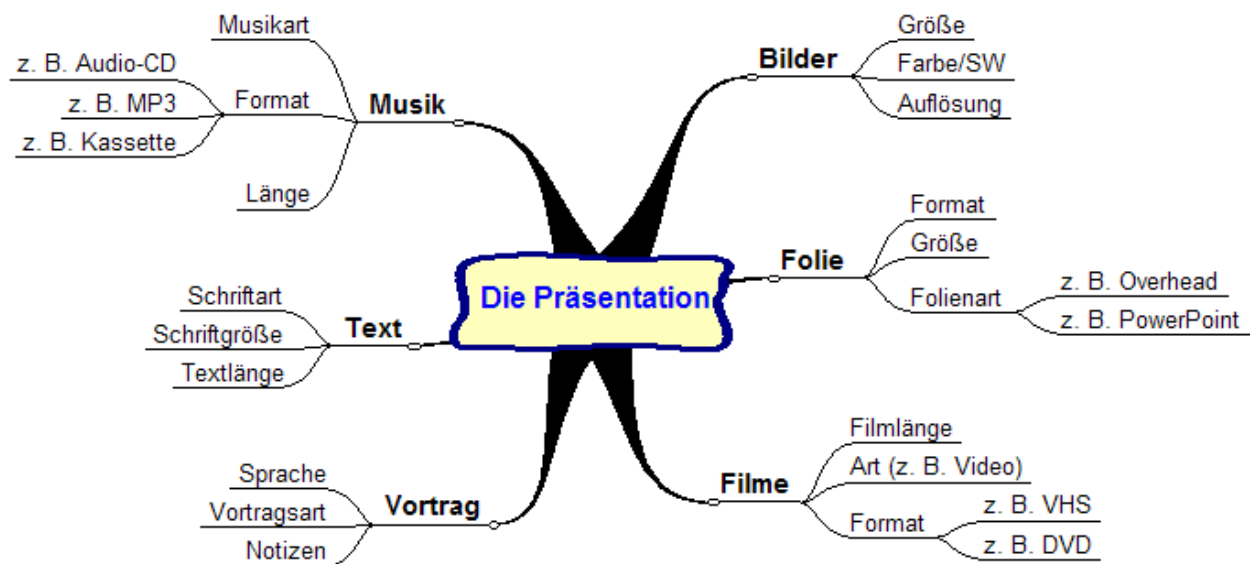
Die Präsentation

Musik
Musikart
Format
z. B. Audio-CD
z. B. MP3
z. B. Kassette
Länge

Text
Schriftart
Schriftgröße
Textlänge

Vortrag
Sprache
Vortragsart
Notizen

Bilder
Größe
Farbe/SW
Auflösung

Folie
Format
Größe
Folienart
z. B. Overhead
z. B. PowerPoint

Filme
Filmlänge
Art (z. B. Video)
Format
z. B. VHS
z. B. DVD